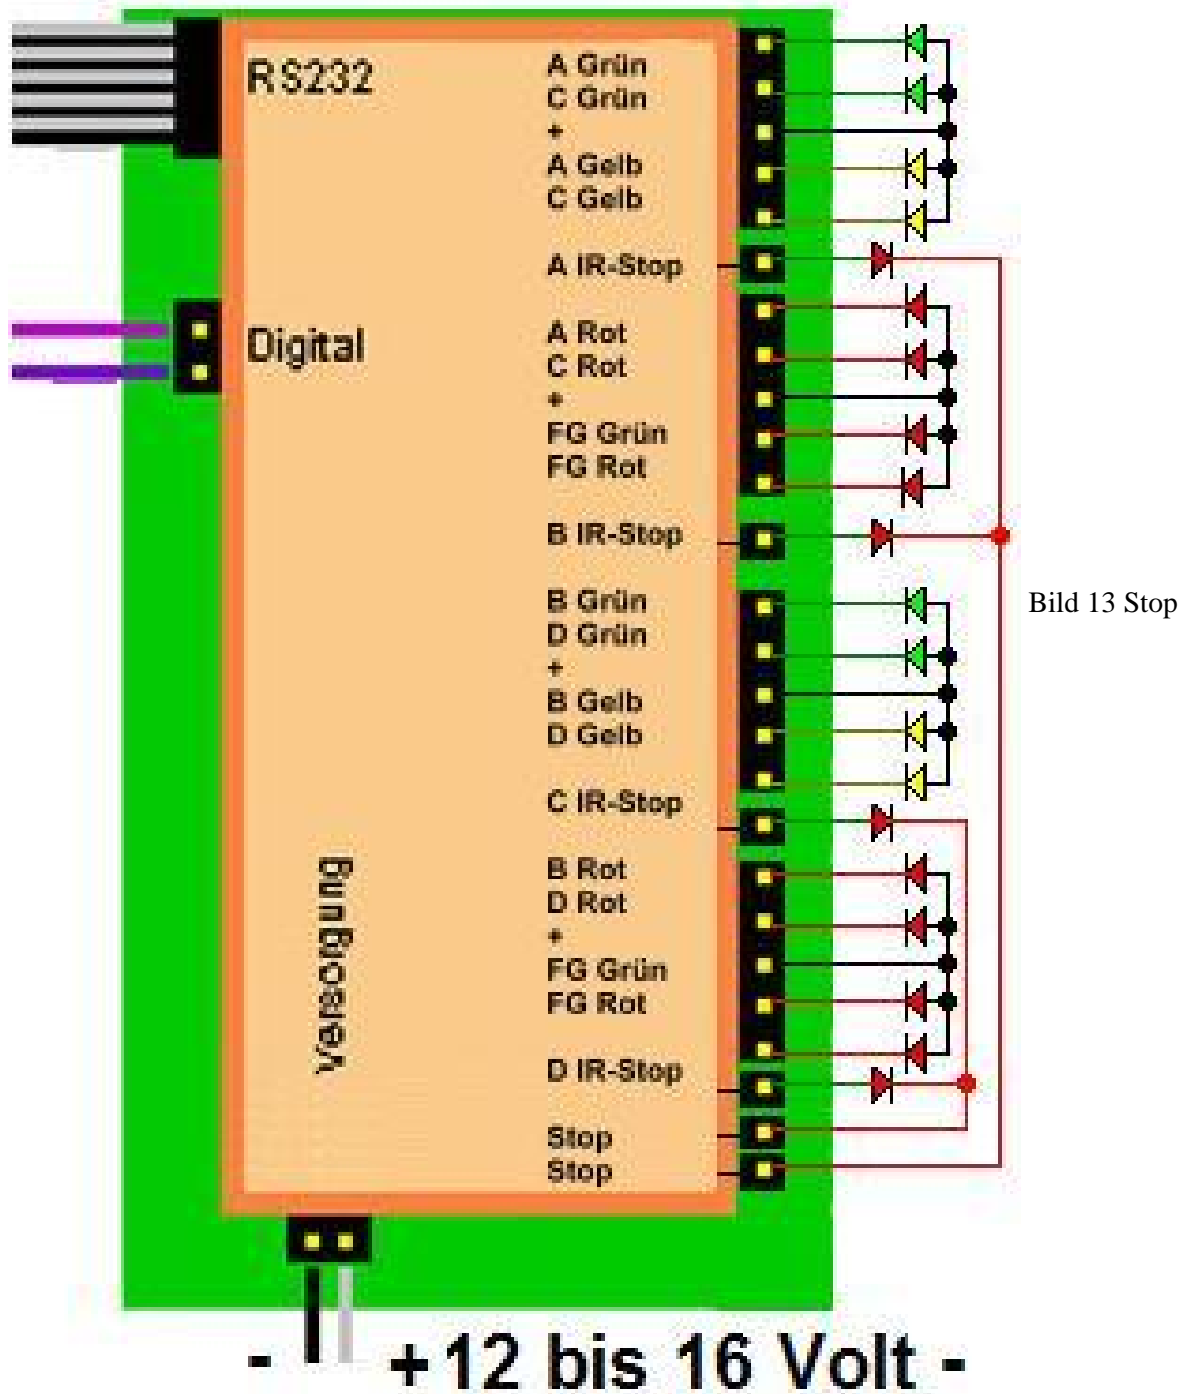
RS232

Digital

Versorgung

A Grün
C Grün
+
A Gelb
C Gelb
A IR-Stop
A Rot
C Rot
+
FG Grün
FG Rot
B IR-Stop
B Grün
D Grün
+
B Gelb
D Gelb
C IR-Stop
B Rot
D Rot
+
FG Grün
FG Rot
D IR-Stop
Stop
Stop

Bild 13 Stop

- +12 bis 16 Volt -